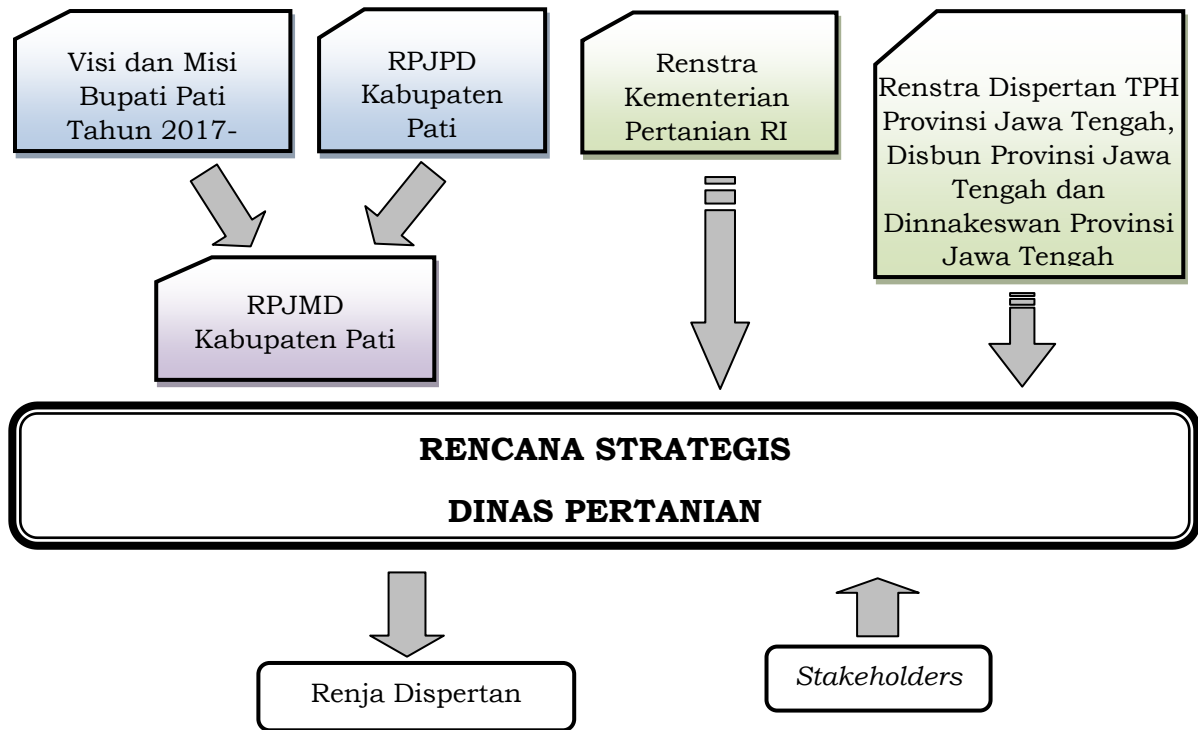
Visi dan Misi Bupati Pati Tahun 2017-

RPJPD Kabupaten Pati

Renstra Kementerian Pertanian RI

Renstra Dispertan TPH Provinsi Jawa Tengah, Disbun Provinsi Jawa Tengah dan Dinnakeswan Provinsi Jawa Tengah

RPJMD Kabupaten Pati

RENCANA STRATEGIS

DINAS PERTANIAN

Renja Dispertan

*Stakeholders*